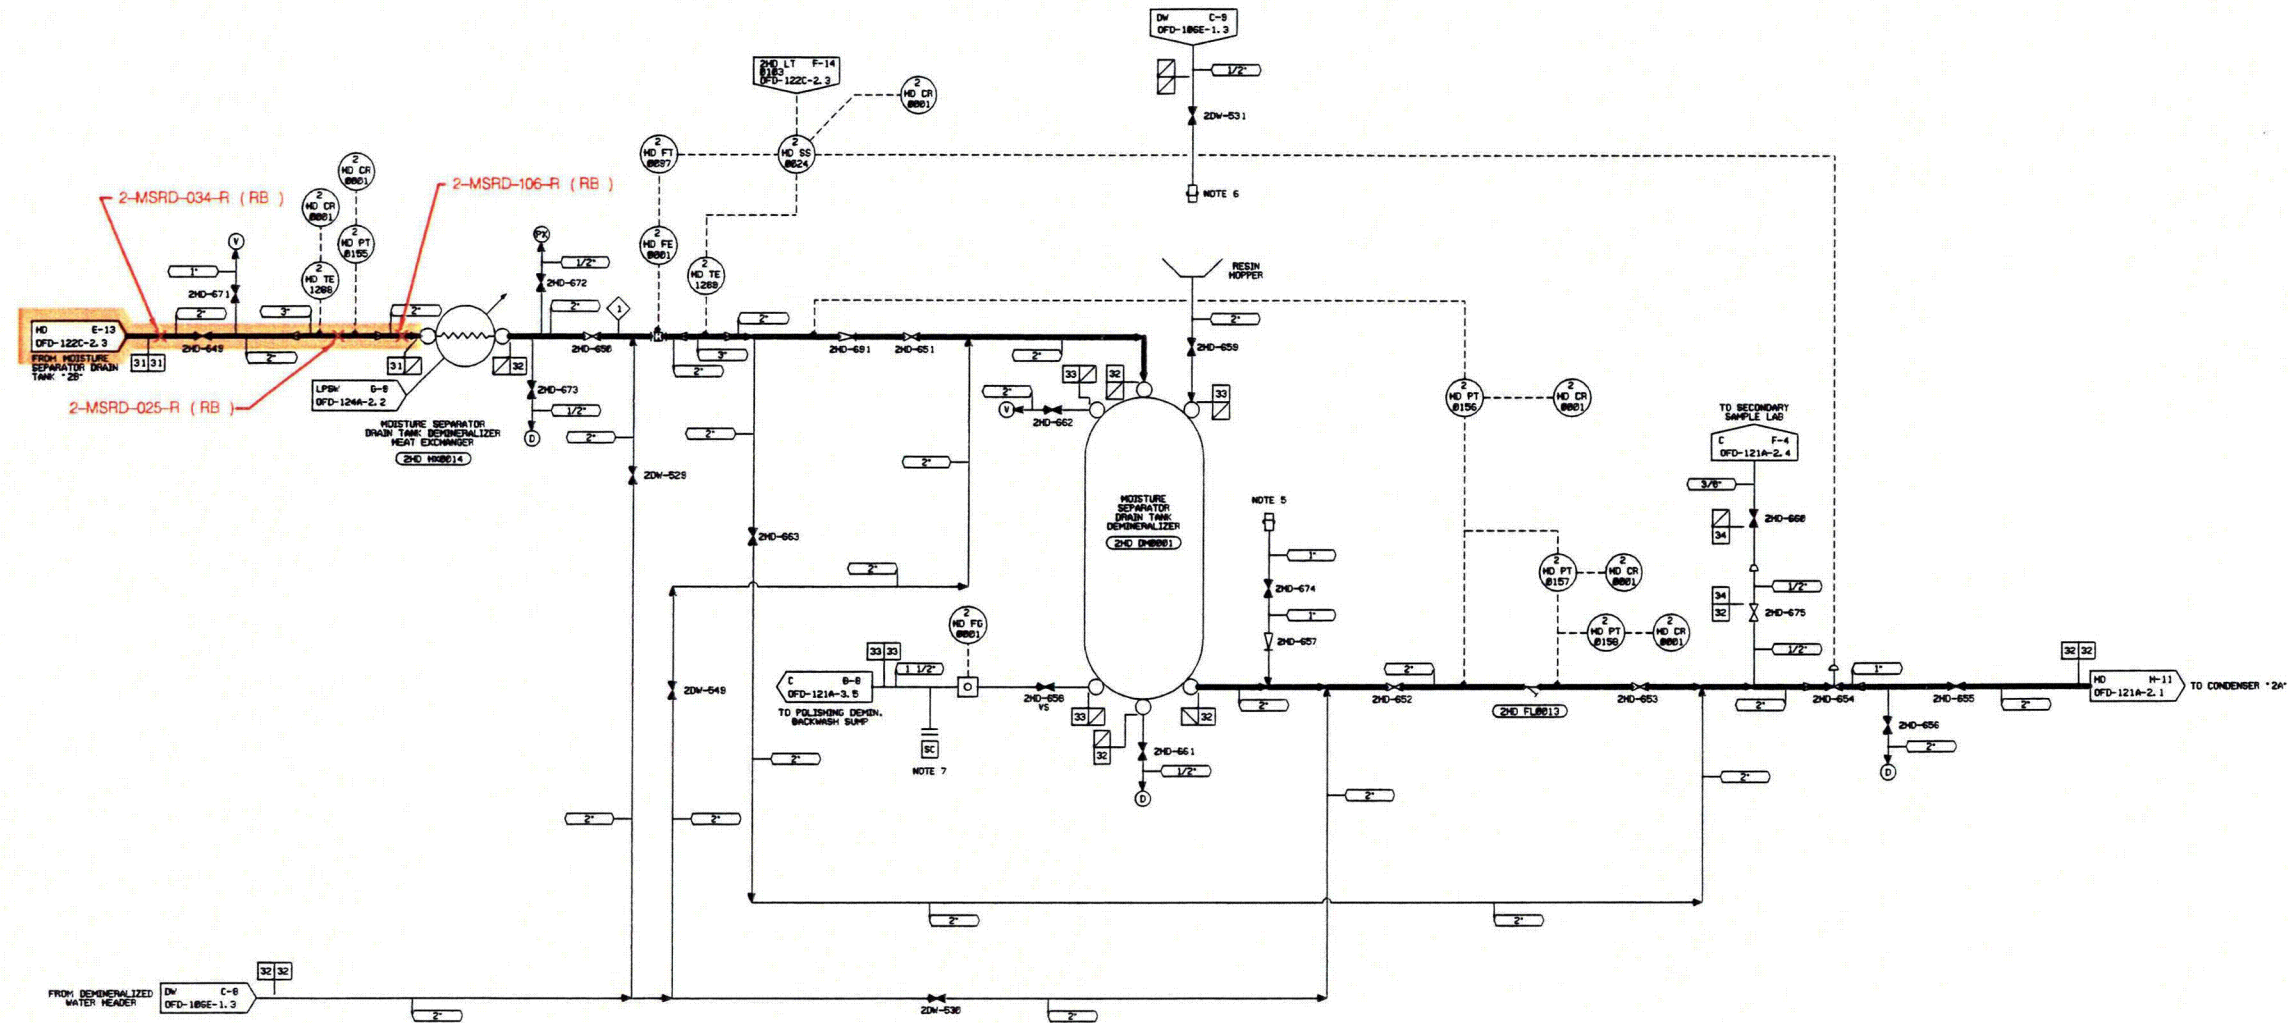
DW C-9
OFD-106E-1.3

1/2"

2DW-531

NOTE 6

2HD LT F-14
0103
OFD-122C-2.3

2
HD CR
0001

2
HD FT
0097

2
HD SS
0024

2-MSRD-034-R (RB)

2-MSRD-106-R (RB)

2
HD CR
0001

2
HD CR
0001

2
HD PT
0155

2
HD TE
1268

V

1"

2HD-671

2"

3"

2"

PX

1/2"

2HD-672

2"

1

2
HD FE
0001

2
HD TE
1269

RESIN
HOPPER

2"

2HD-659

HD E-13
OFD-122C-2.3

FROM MOISTURE
SEPARATOR DRAIN
TANK "2B"

31 31

2HD-649

2"

2HD-650

3"

2"

2HD-691

2HD-651

2"

33

32

33

2"

V

2HD-662

2
HD PT
0156

2
HD CR
0001

TO SECONDARY
SAMPLE LAB

C F-4
OFD-121A-2.4

3/8"

2HD-660

34

2-MSRD-025-R (RB)

LPSW G-8
OFD-124A-2.2

31

32

2HD-673

1/2"

D

MOISTURE SEPARATOR
DRAIN TANK DEMINERALIZER
HEAT EXCHANGER

2HD HX0014

2"

2"

2DW-529

2"

MOISTURE
SEPARATOR
DRAIN TANK
DEMINERALIZER

2HD DM0001

NOTE 5

1"

2HD-674

1"

2HD-657

2HD-663

2"

2
HD PT
0157

2
HD CR
0001

1/2"

34
32

2HD-675

2
HD PT
0158

2
HD CR
0001

1/2"

2
HD FG
0001

33 33

1 1/2"

C B-8
OFD-121A-3.5

TO POLISHING DEMIN.
BACKWASH SUMP

2HD-656
VS

2DW-549

SC

NOTE 7

33

32

32

2HD-661

1/2"

D

2"

2"

2HD-652

2HD FL0013

2HD-653

2"

2HD-654

1"

2HD-655

2"

32 32

HD H-11
OFD-121A-2.1

TO CONDENSER "2A"

2HD-656

2"

D

2"

2"

2"

2"

2"

2"

2"

FROM DEMINERALIZED
WATER HEADER

DW C-8
OFD-106E-1.3

32 32

2"

2DW-530

2"